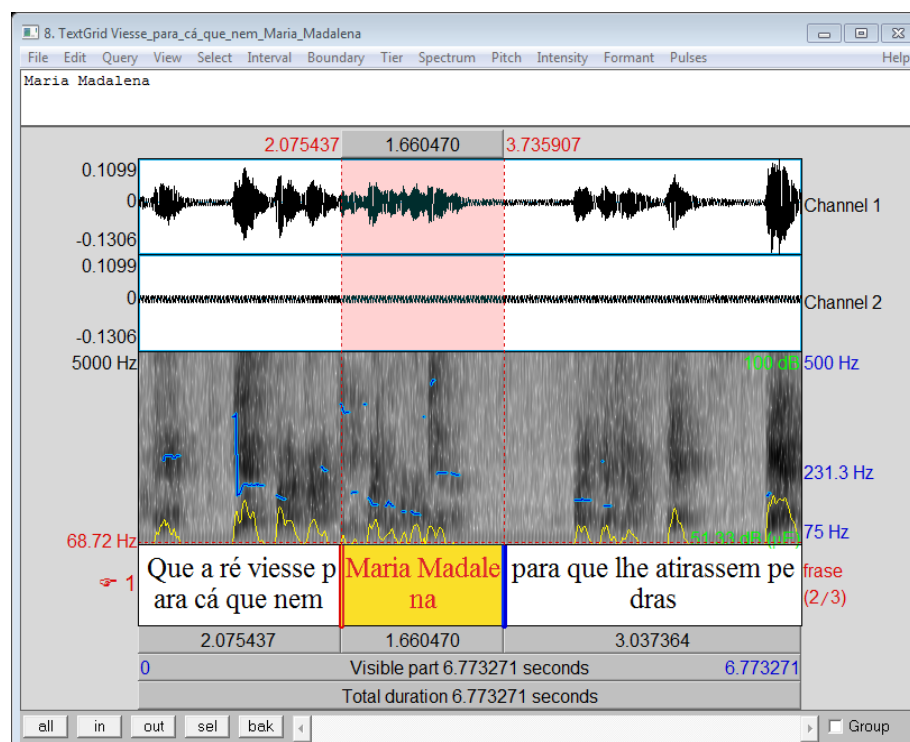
8. TextGrid Viesse_para_cá_que_nem_Maria_Madalena

File Edit Query View Select Interval Boundary Tier Spectrum Pitch Intensity Formant Pulses Help

Maria Madalena

2.075437 1.660470 3.735907

0.1099
0
-0.1306
Channel 1

0.1099
0
-0.1306
Channel 2

5000 Hz
100 dB
500 Hz
231.3 Hz
75 Hz
68.72 Hz
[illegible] dB

1
Que a ré viesse para cá que nem
Maria Madalena
para que lhe atirassem pedras
frase (2/3)

2.075437 1.660470 3.037364

0 Visible part 6.773271 seconds 6.773271

Total duration 6.773271 seconds

all in out sel bak
Group